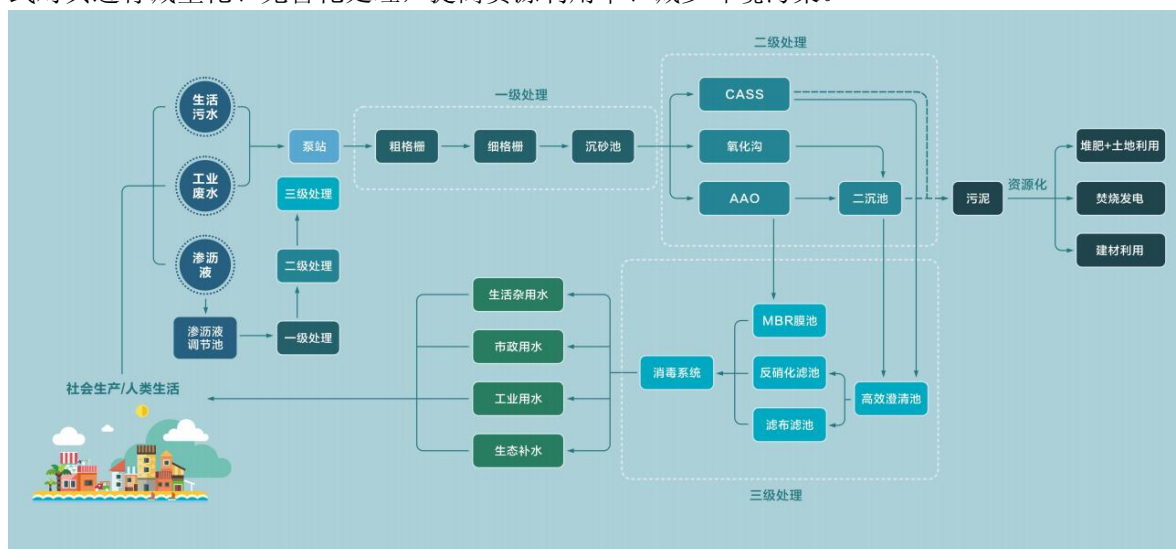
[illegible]

二级处理

一级处理

生活污水

工业废水

渗沥液

泵站

三级处理

二级处理

渗沥液调节池

一级处理

粗格栅

细格栅

沉砂池

CASS

氧化沟

AAO

二沉池

污泥

资源化

堆肥+土地利用

焚烧发电

建材利用

生活杂用水

市政用水

工业用水

生态补水

消毒系统

MBR膜池

反硝化滤池

滤布滤池

高效澄清池

社会生产/人类生活

三级处理